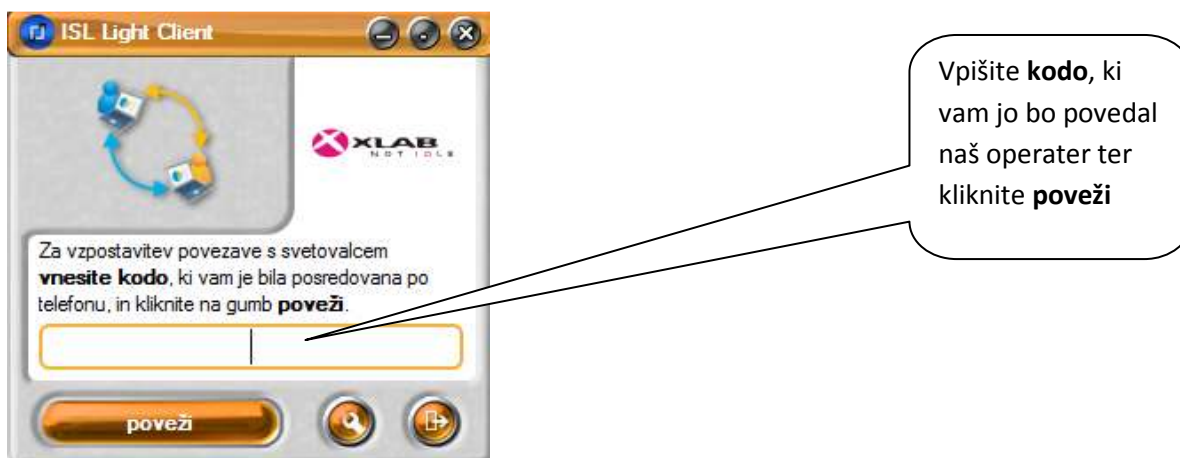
ISL Light Client

XLAB
NOT IDLE

Za vzpostavitev povezave s svetovalcem **vnesite kodo**, ki vam je bila posredovana po telefonu, in kliknite na gumb **poveži**.

poveži

Vpišite **kodo**, ki vam jo bo povedal naš operater ter kliknite **poveži**